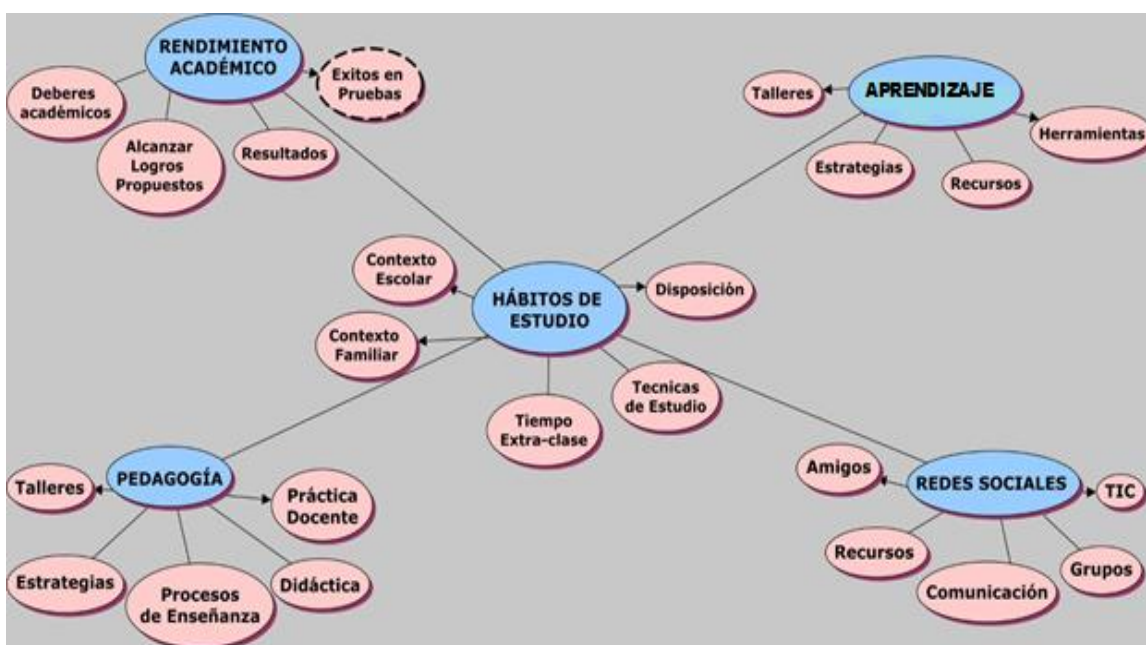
RENDIMIENTO ACADÉMICO

Exitos en Pruebas

Deberes académicos

Alcanzar Logros Propuestos

Resultados

APRENDIZAJE

Talleres

Herramientas

Estrategias

Recursos

Contexto Escolar

HÁBITOS DE ESTUDIO

Disposición

Contexto Familiar

Tiempo Extra-clase

Tecnicas de Estudio

PEDAGOGÍA

Talleres

Práctica Docente

Estrategias

Procesos de Enseñanza

Didáctica

REDES SOCIALES

Amigos

TIC

Recursos

Comunicación

Grupos